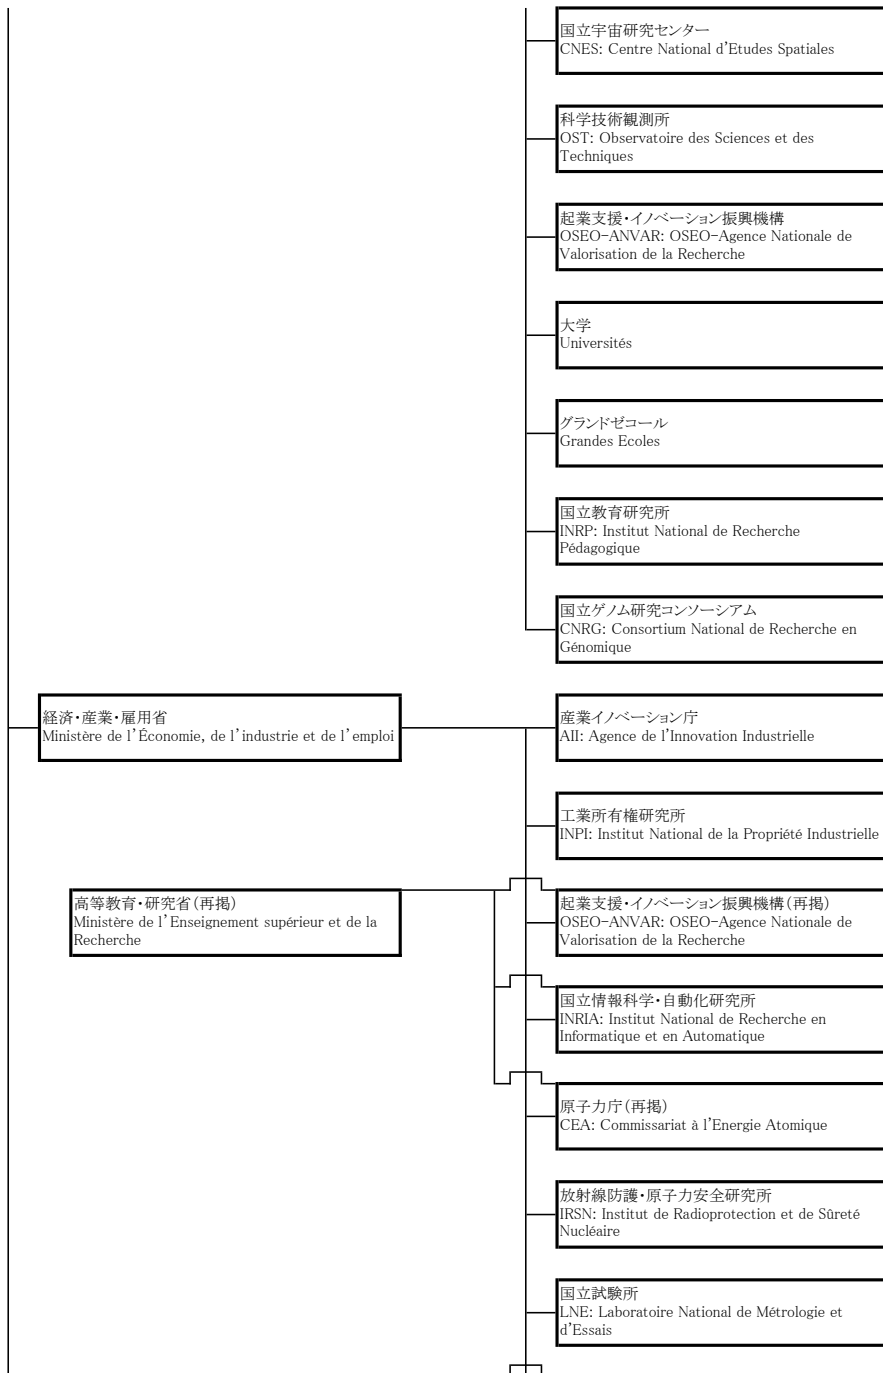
国立宇宙研究センター
CNES: Centre National d'Etudes Spatiales

科学技術観測所
OST: Observatoire des Sciences et des Techniques

起業支援・イノベーション振興機構
OSEO-ANVAR: OSEO-Agence Nationale de Valorisation de la Recherche

大学
Universités

グランドゼコール
Grandes Ecoles

国立教育研究所
INRP: Institut National de Recherche Pédagogique

国立ゲノム研究コンソーシアム
CNRG: Consortium National de Recherche en Génomique

経済・産業・雇用省
Ministère de l'Économie, de l'industrie et de l'emploi

産業イノベーション庁
AII: Agence de l'Innovation Industrielle

工業所有権研究所
INPI: Institut National de la Propriété Industrielle

高等教育・研究省（再掲）
Ministère de l'Enseignement supérieur et de la Recherche

起業支援・イノベーション振興機構（再掲）
OSEO-ANVAR: OSEO-Agence Nationale de Valorisation de la Recherche

国立情報科学・自動化研究所
INRIA: Institut National de Recherche en Informatique et en Automatique

原子力庁（再掲）
CEA: Commissariat à l'Energie Atomique

放射線防護・原子力安全研究所
IRSN: Institut de Radioprotection et de Sûreté Nucléaire

国立試験所
LNE: Laboratoire National de Métrologie et d'Essais